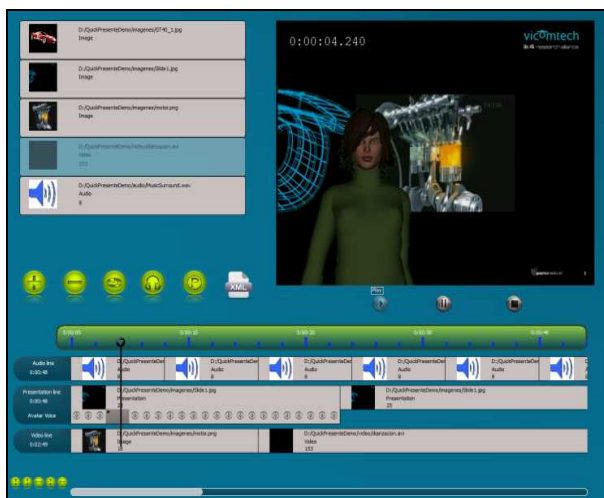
D:/QuickPresenterDemo/imagenes/GT40_1.jpg
Image

D:/QuickPresenterDemo/imagenes/Slide1.jpg
Image

D:/QuickPresenterDemo/imagenes/motor.png
Image

D:/QuickPresenterDemo/video/Banlazacion.avi
Video
153

D:/QuickPresenterDemo/audio/MusicSurround.wav
Audio
8

0:00:04.240

vicomtech
ik4 research alliance

XML

Play

0:00:00
0:00:10
0:00:20
0:00:30
0:00:40

Audio line
0:00:48
D:/QuickPresenterDe
Audio
8
D:/QuickPresenterDe
Audio
8
D:/QuickPresenterDe
Audio
8
D:/QuickPresenterDe
Audio
8
D:/QuickPresenterDe
Audio
8

Presentation line
0:00:48
D:/QuickPresenterDemo/imagenes/Slide1.jpg
Presentation
D:/QuickPresenterDemo/imagenes/Slide1.jpg
Presentation
25

Avatar Voice

Video line
0:02:48
D:/QuickPresenterDemo/imagenes/motor.png
Image
D:/QuickPresenterDemo/video/Banlazacion.avi
Video
153